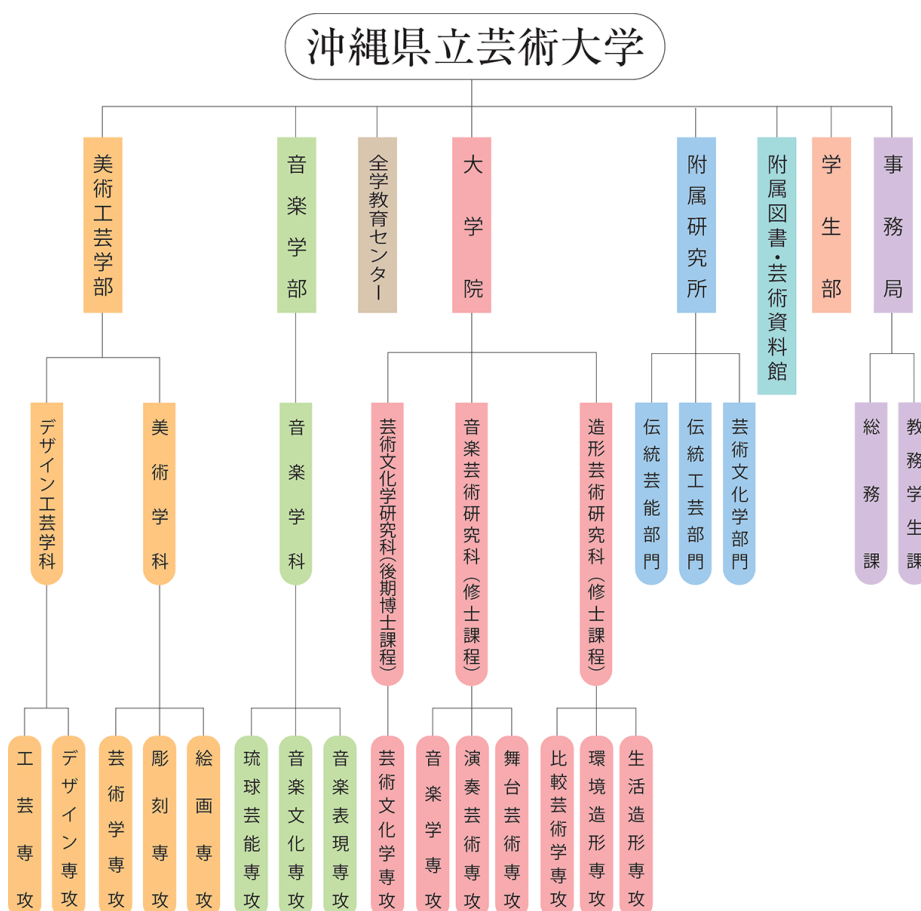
沖縄県立芸術大学

美術工芸学部

音楽学部

全学教育センター

大学院

附属研究所

附属図書・芸術資料館

学生部

事務局

デザイン工芸学科

美術学科

音楽学科

芸術文化学研究科（後期博士課程）

音楽芸術研究科（修士課程）

造形芸術研究科（修士課程）

伝統芸能部門

伝統工芸部門

芸術文化学部門

総務課

教務学生課

工芸専攻

デザイン専攻

芸術学専攻

彫刻専攻

絵画専攻

琉球芸能専攻

音楽文化専攻

音楽表現専攻

芸術文化学専攻

音楽学専攻

演奏芸術専攻

舞台芸術専攻

比較芸術学専攻

環境造形専攻

生活造形専攻